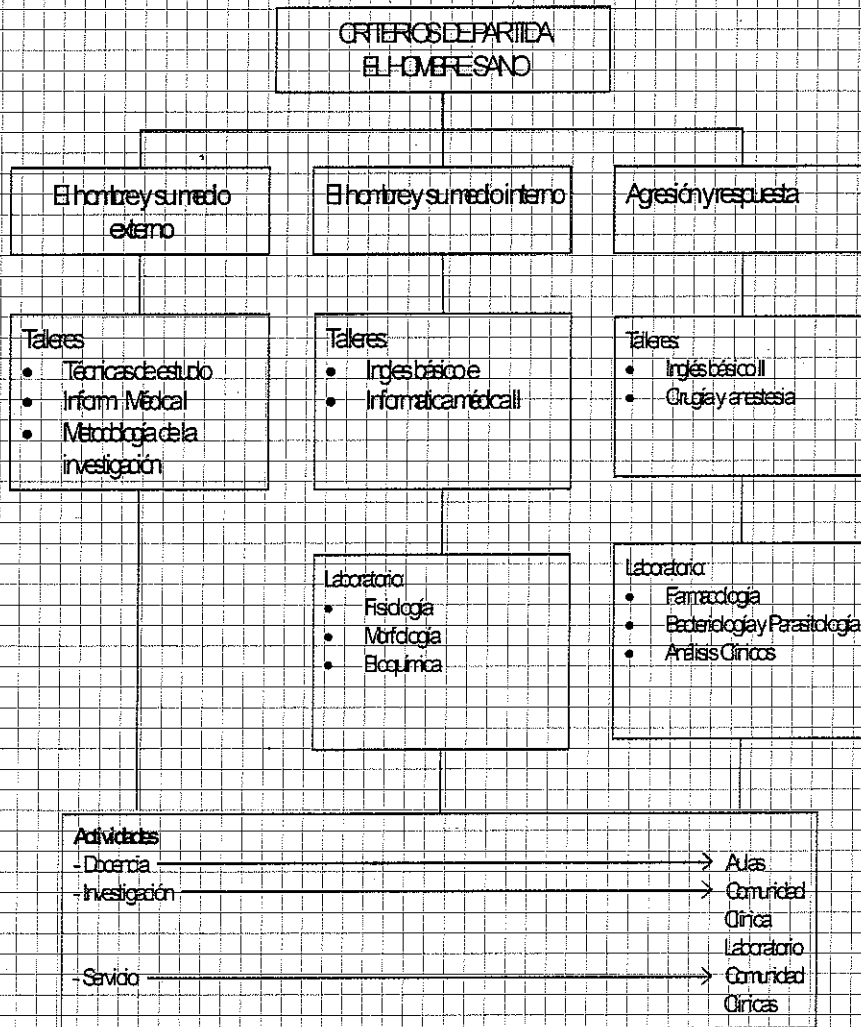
CRITERIOS DE PARTIDA
EL HOMBRE SANO

El hombre y su medio externo

El hombre y su medio interno

Agresión y respuesta

Talleres
- Técnicas de estudio
- Inform. Medical
- Metodología de la investigación

Talleres:
- Ingles básico e
- Informatica médica II

Talleres:
- Inglés básico II
- Cirugía y anestesia

Laboratorio:
- Fisiología
- Morfología
- Bioquímica

Laboratorio:
- Farmacología
- Bacteriología y Parasitología
- Análisis Clínicos

Actividades
- Docencia → Aulas
- Investigación → Comunidad
Clínica
Laboratorio
- Servicio → Comunidad
Clínicas